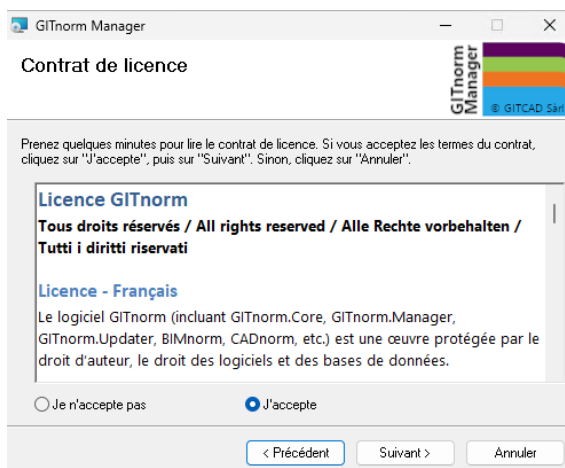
GITnorm Manager

Contrat de licence

GITnorm Manager

© GITCAD Sàrl

Prenez quelques minutes pour lire le contrat de licence. Si vous acceptez les termes du contrat, cliquez sur "J'accepte", puis sur "Suivant". Sinon, cliquez sur "Annuler".

Licence GITnorm

Tous droits réservés / All rights reserved / Alle Rechte vorbehalten / Tutti i diritti riservati

Licence - Français

Le logiciel GITnorm (incluant GITnorm.Core, GITnorm.Manager, GITnorm.Updater, BIMnorm, CADnorm, etc.) est une œuvre protégée par le droit d'auteur, le droit des logiciels et des bases de données.

Je n'accepte pas

J'accepte

< Précédent

Suivant >

Annuler